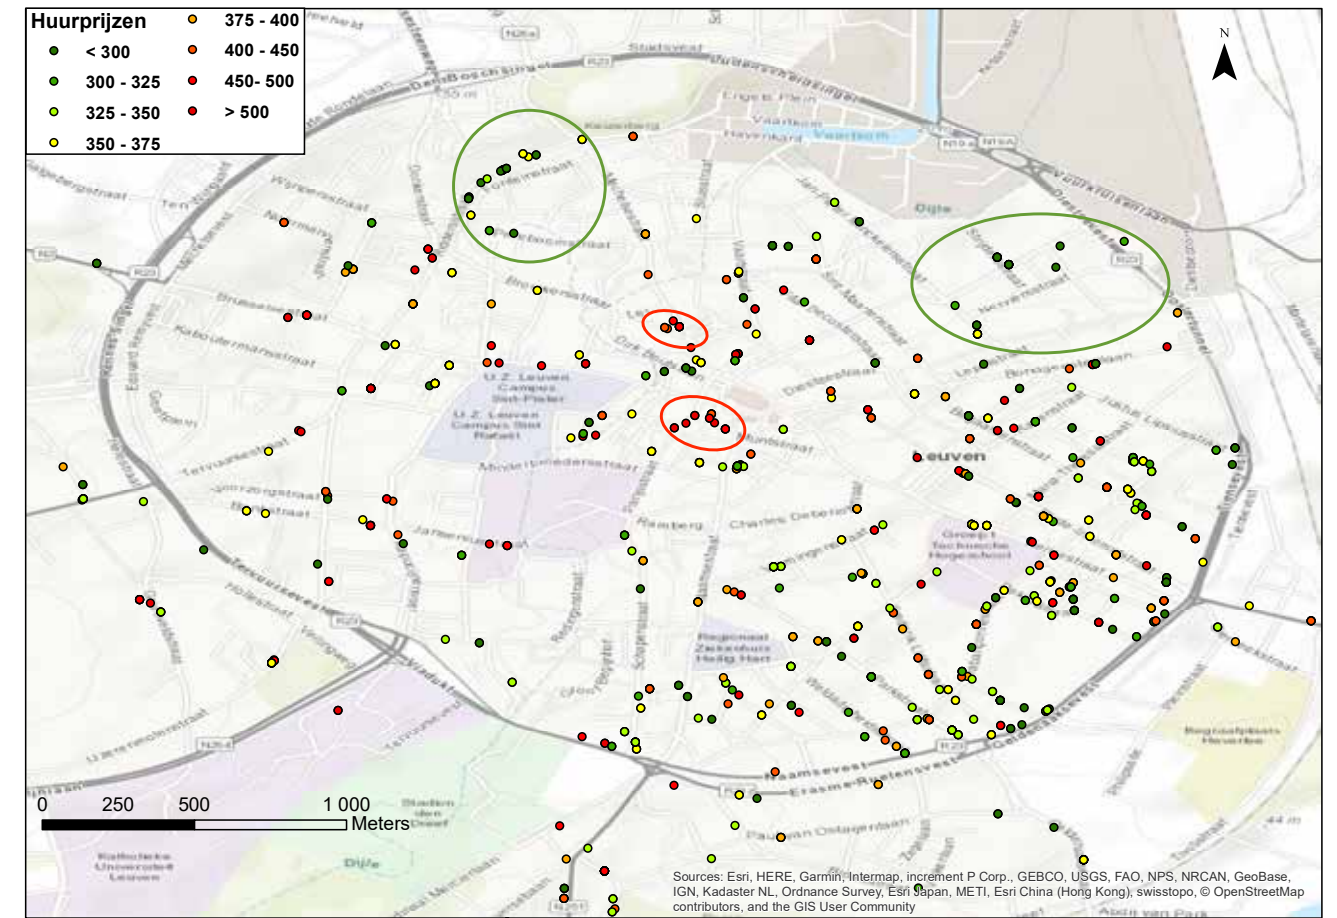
Huurprijzen
< 300
300 - 325
325 - 350
350 - 375
375 - 400
400 - 450
450- 500
> 500

N

U.Z. Leuven Campus Sint-Pieter
U.Z. Leuven Campus Sint Rafaël
Leuven
Regionaal Ziekenhuis Heilig Hart
Groep T Technische Hogeschool
Dijle

0 250 500 1 000 Meters

Sources: Esri, HERE, Garmin, Intermap, increment P Corp., GEBCO, USGS, FAO, NPS, NRCAN, GeoBase, IGN, Kadaster NL, Ordnance Survey, Esri Japan, METI, Esri China (Hong Kong), swisstopo, © OpenStreetMap contributors, and the GIS User Community